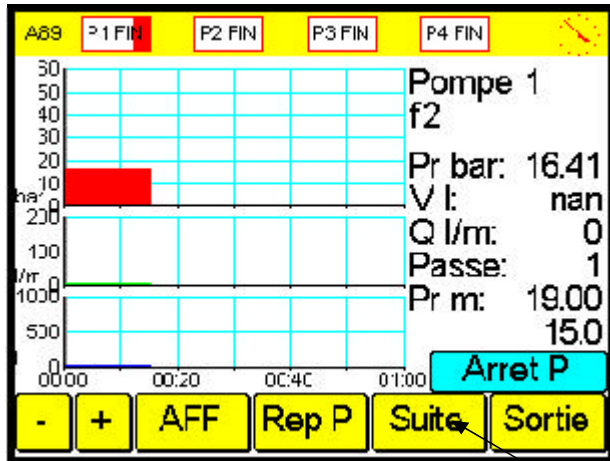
A89 P1 FIN P2 FIN P3 FIN P4 FIN

60
50
40
30
20
10
ba 0
200
100
l/m 0
1000
500
0
00:00 00:20 00:40 01:00

Pompe 1
f2
Pr bar: 16.41
V l: nan
Q l/m: 0
Passe: 1
Pr m: 19.00
15.0

Arret P

- + AFF Rep P Suite Sortie